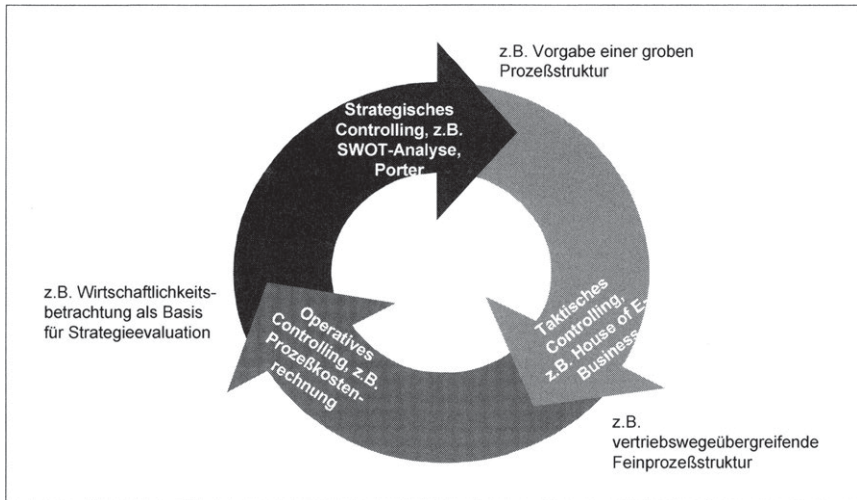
z.B. Vorgabe einer groben Prozeßstruktur

Strategisches Controlling, z.B. SWOT-Analyse, Porter

Taktisches Controlling, z.B. House of E-Business

z.B. vertriebswegeübergreifende Feinprozeßstruktur

Operatives Controlling, z.B. Prozeßkostenrechnung

z.B. Wirtschaftlichkeitsbetrachtung als Basis für Strategieevaluation